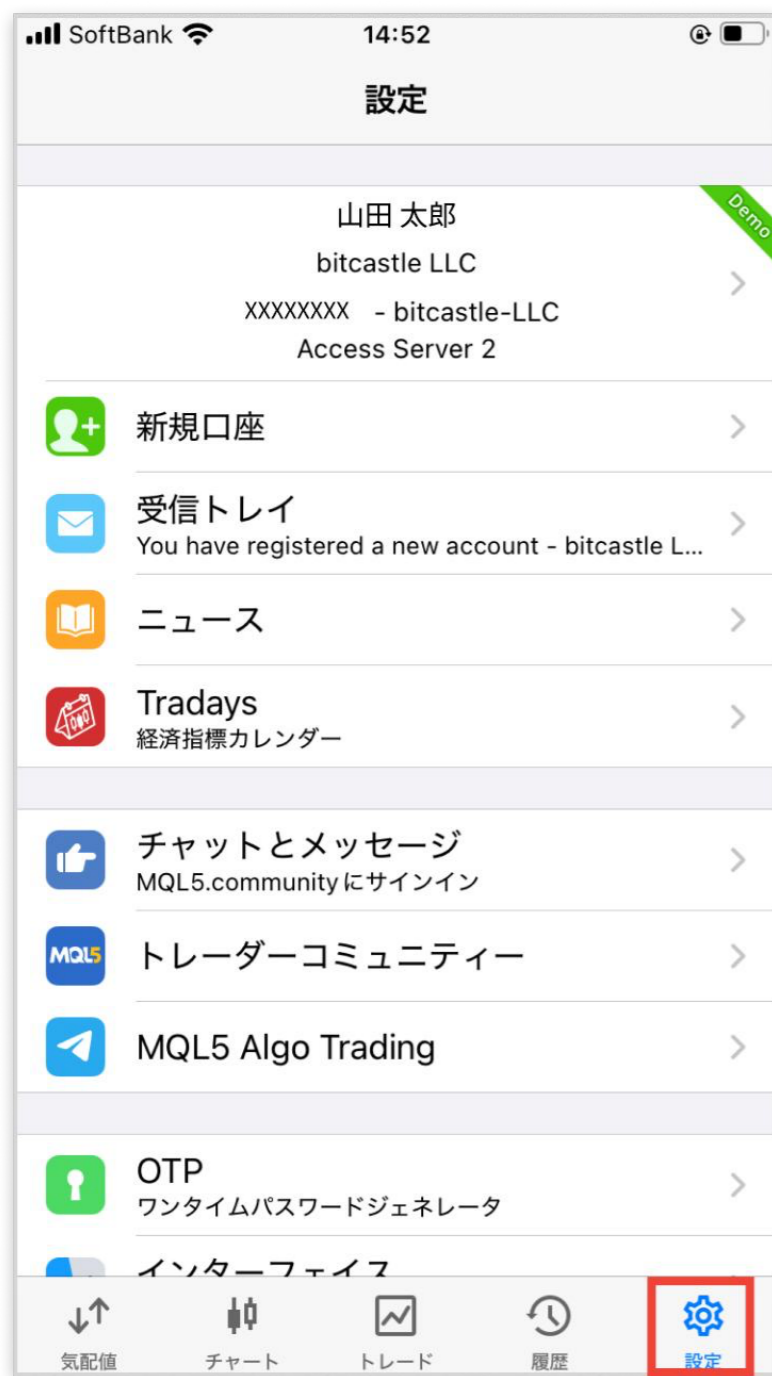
SoftBank 14:52

設定

山田 太郎
bitcastle LLC
XXXXXXXX - bitcastle-LLC
Access Server 2

Demo

新規口座

受信トレイ
You have registered a new account - bitcastle L...

ニュース

Tradays
経済指標カレンダー

チャットとメッセージ
MQL5.community にサインイン

MQL5 トレーダーコミュニティー

MQL5 Algo Trading

OTP
ワンタイムパスワードジェネレータ

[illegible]

気配値 チャート トレード 履歴 設定